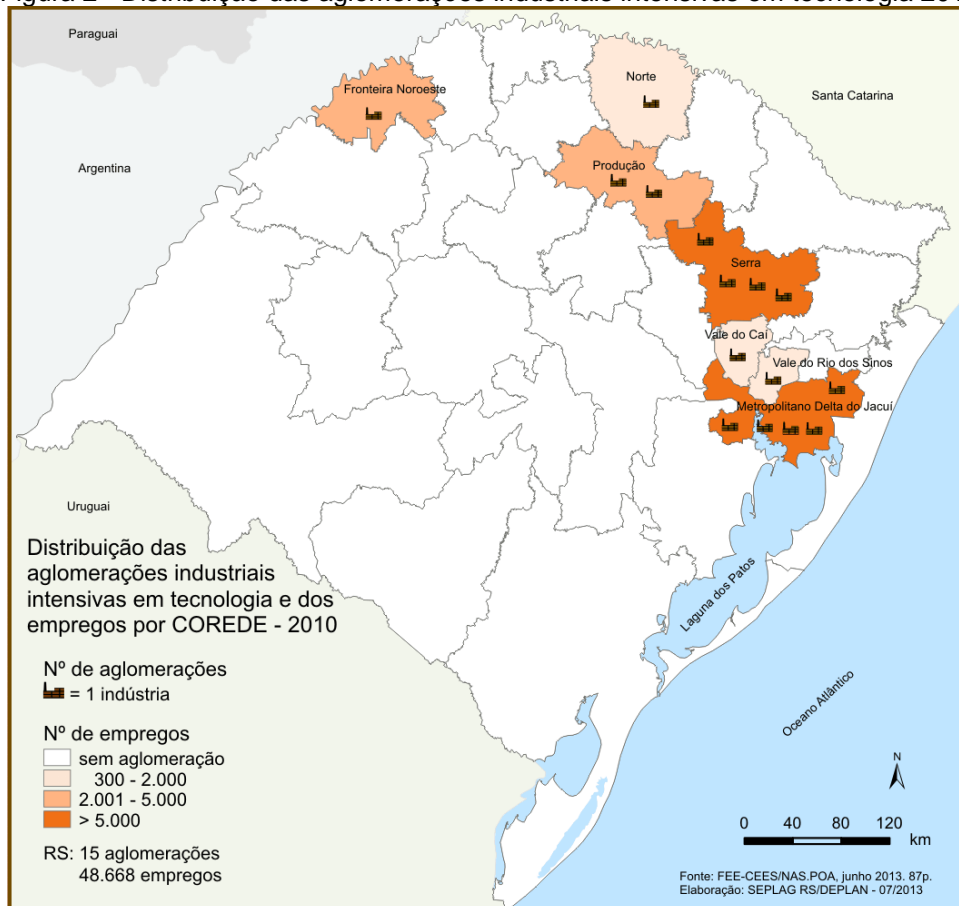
Figura 2 – Distribuição das aglomerações industriais intensivas em tecnologia 2010

Paraguai

Fronteira Noroeste

Norte

Santa Catarina

Argentina

Produção

Serra

Vale do Caí

Vale do Rio dos Sinos

Metropolitano Delta do Jacuí

Uruguai

Distribuição das aglomerações industriais intensivas em tecnologia e dos empregos por COREDE - 2010

Laguna dos Patos

Oceano Atlântico

Nº de aglomerações
= 1 indústria

Nº de empregos
sem aglomeração
300 - 2.000
2.001 - 5.000
> 5.000

RS: 15 aglomerações
48.668 empregos

N

0 40 80 120 km

Fonte: FEE-CEES/NAS.POA, junho 2013. 87p.
Elaboração: SEPLAG RS/DEPLAN - 07/2013